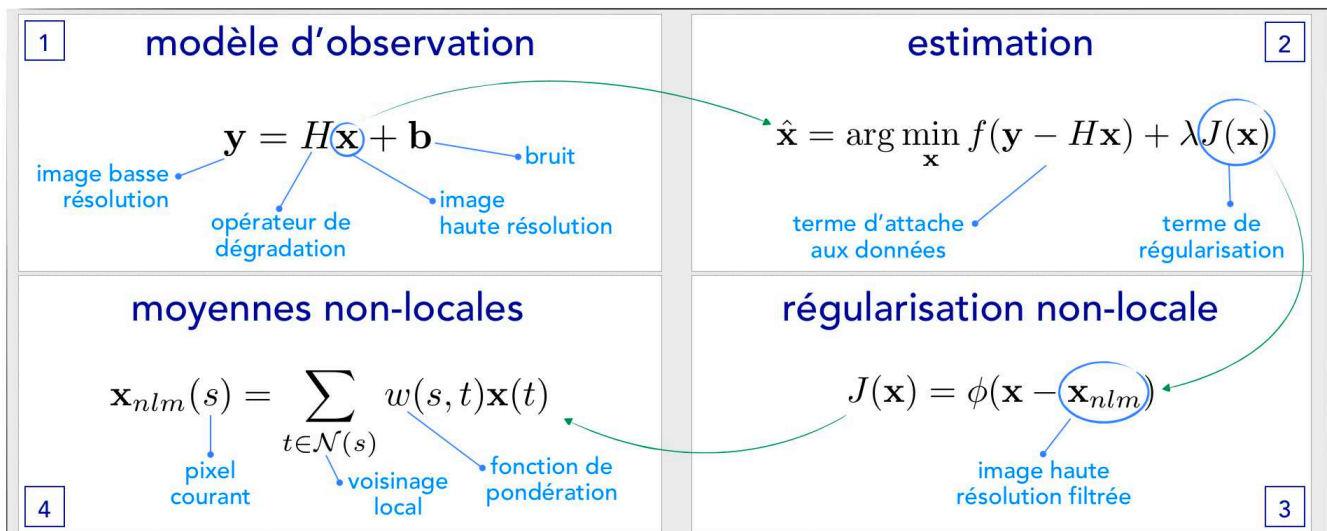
1

modèle d'observation

$\mathbf{y} = H\mathbf{x} + \mathbf{b}$

image basse résolution

opérateur de dégradation

image haute résolution

bruit

estimation

2

$\hat{\mathbf{x}} = \arg\min_{\mathbf{x}} f(\mathbf{y} - H\mathbf{x}) + \lambda J(\mathbf{x})$

terme d'attache aux données

terme de régularisation

moyennes non-locales

$\mathbf{x}_{nlm}(s) = \sum_{t \in \mathcal{N}(s)} w(s,t)\mathbf{x}(t)$

pixel courant

voisinage local

fonction de pondération

4

régularisation non-locale

$J(\mathbf{x}) = \phi(\mathbf{x} - \mathbf{x}_{nlm})$

image haute résolution filtrée

3